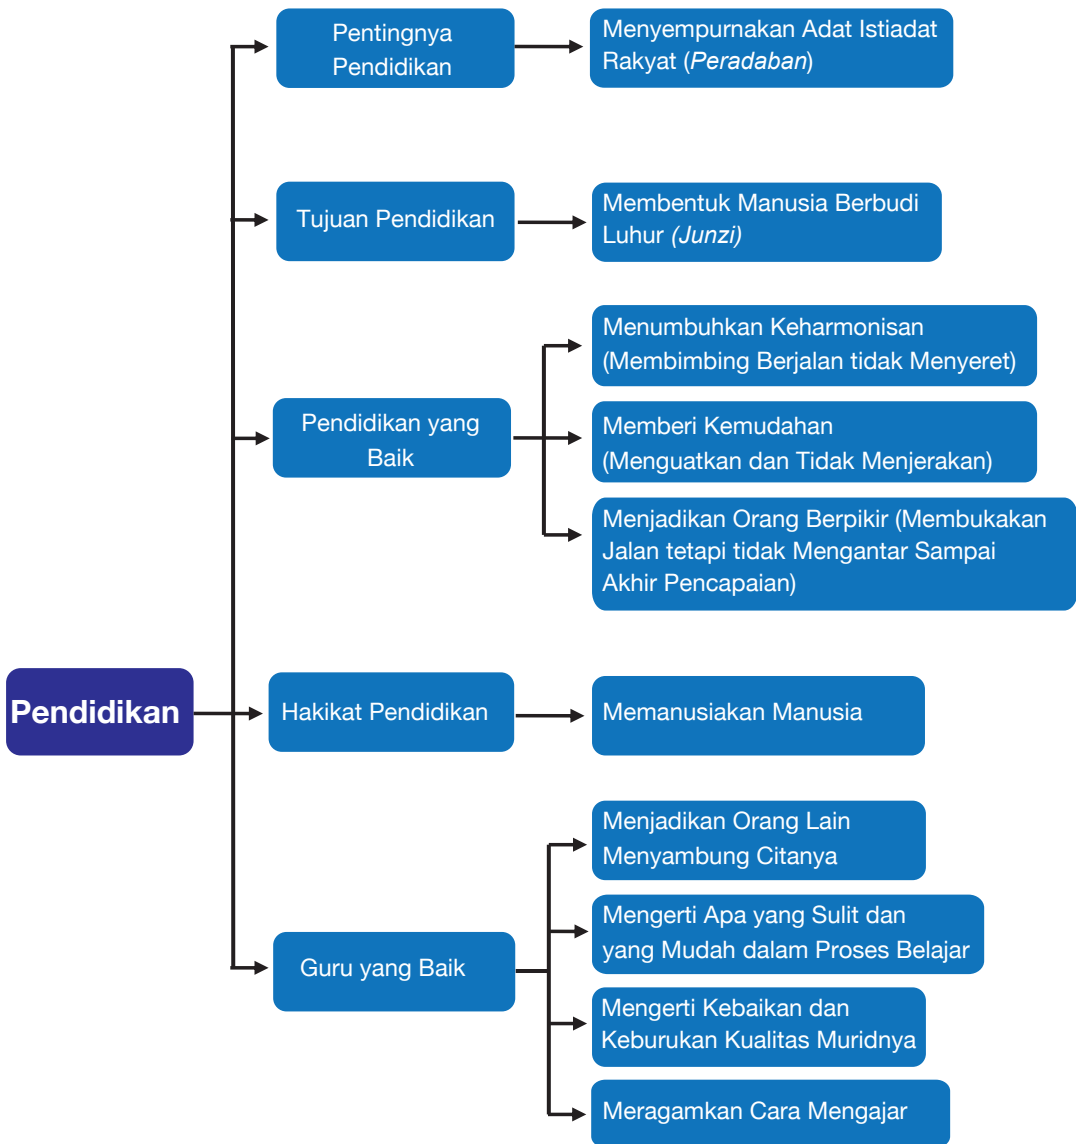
Pendidikan

Pentingnya Pendidikan

Menyempurnakan Adat Istiadat Rakyat (*Peradaban*)

Tujuan Pendidikan

Membentuk Manusia Berbudi Luhur *(Junzi)*

Pendidikan yang Baik

Menumbuhkan Keharmonisan (Membimbing Berjalan tidak Menyeret)

Memberi Kemudahan (Menguatkan dan Tidak Menjerakan)

Menjadikan Orang Berpikir (Membukakan Jalan tetapi tidak Mengantar Sampai Akhir Pencapaian)

Hakikat Pendidikan

Memanusiakan Manusia

Guru yang Baik

Menjadikan Orang Lain Menyambung Citanya

Mengerti Apa yang Sulit dan yang Mudah dalam Proses Belajar

Mengerti Kebaikan dan Keburukan Kualitas Muridnya

Meragamkan Cara Mengajar